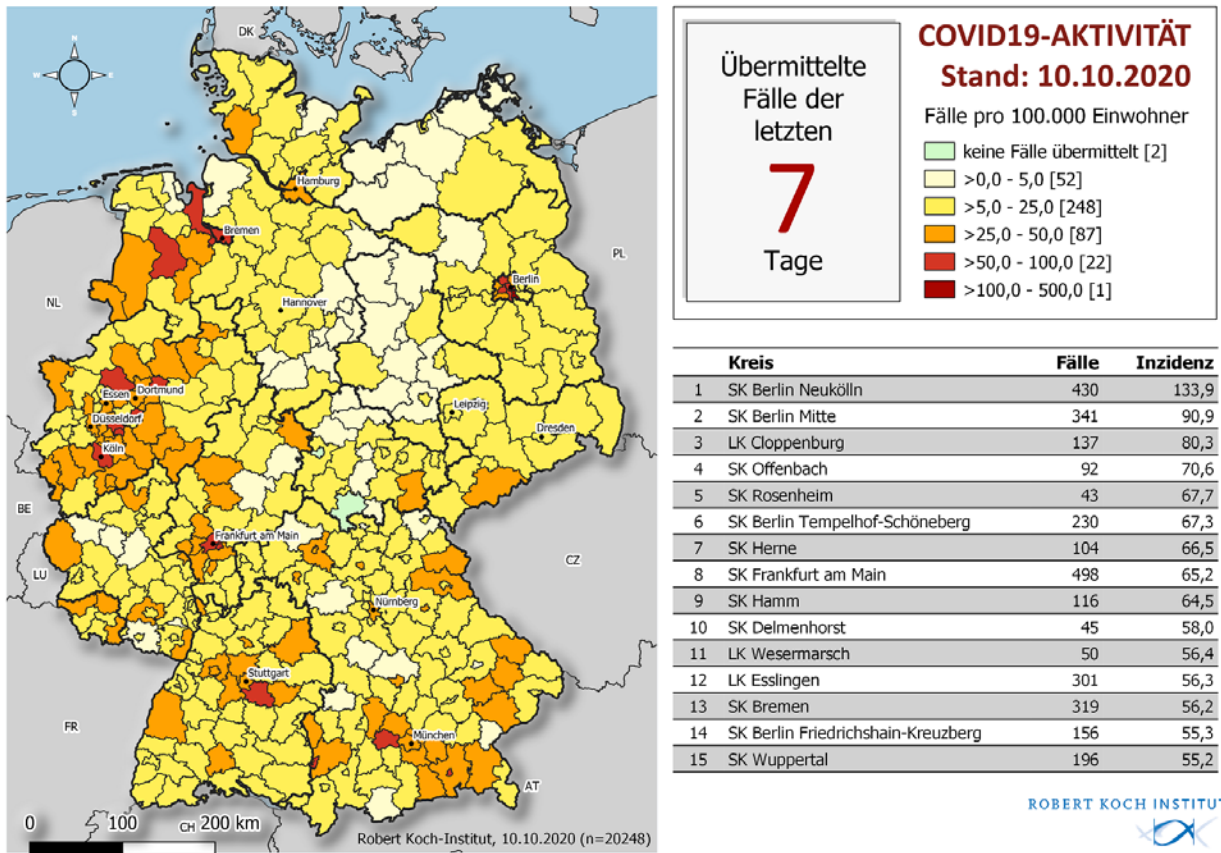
DK

N
W E
S

Hamburg
Bremen
Berlin
PL
NL
Hannover
Essen
Dortmund
Düsseldorf
Leipzig
Dresden
Köln
BE
Frankfurt am Main
CZ
LU
Nürnberg
Stuttgart
FR
München
AT
CH
0 100 200 km
Robert Koch-Institut, 10.10.2020 (n=20248)

Übermittelte Fälle der letzten
7
Tage

COVID19-AKTIVITÄT
Stand: 10.10.2020
Fälle pro 100.000 Einwohner
keine Fälle übermittelt [2]
>0,0 - 5,0 [52]
>5,0 - 25,0 [248]
>25,0 - 50,0 [87]
>50,0 - 100,0 [22]
>100,0 - 500,0 [1]

| | Kreis | Fälle | Inzidenz |
|---|---|---|---|
| 1 | SK Berlin Neukölln | 430 | 133,9 |
| 2 | SK Berlin Mitte | 341 | 90,9 |
| 3 | LK Cloppenburg | 137 | 80,3 |
| 4 | SK Offenbach | 92 | 70,6 |
| 5 | SK Rosenheim | 43 | 67,7 |
| 6 | SK Berlin Tempelhof-Schöneberg | 230 | 67,3 |
| 7 | SK Herne | 104 | 66,5 |
| 8 | SK Frankfurt am Main | 498 | 65,2 |
| 9 | SK Hamm | 116 | 64,5 |
| 10 | SK Delmenhorst | 45 | 58,0 |
| 11 | LK Wesermarsch | 50 | 56,4 |
| 12 | LK Esslingen | 301 | 56,3 |
| 13 | SK Bremen | 319 | 56,2 |
| 14 | SK Berlin Friedrichshain-Kreuzberg | 156 | 55,3 |
| 15 | SK Wuppertal | 196 | 55,2 |

ROBERT KOCH INSTIT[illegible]